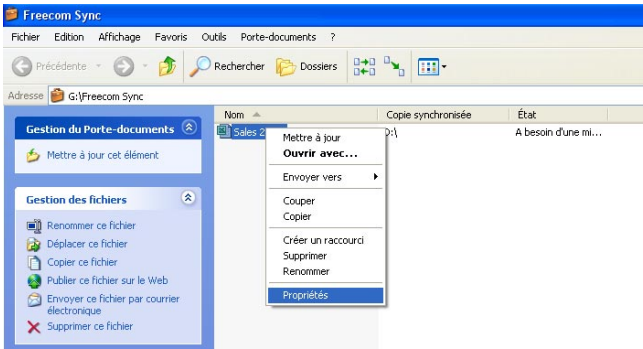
Freecom Sync

Fichier Edition Affichage Favoris Outils Porte-documents ?

Précédente Rechercher Dossiers

Adresse G:\Freecom Sync

Gestion du Porte-documents

Mettre à jour cet élément

Gestion des fichiers

Renommer ce fichier
Déplacer ce fichier
Copier ce fichier
Publier ce fichier sur le Web
Envoyer ce fichier par courrier électronique
Supprimer ce fichier

| Nom | Copie synchronisée | État |
|---|---|---|
| Sales 2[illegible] | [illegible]:\ | A besoin d'une mi... |

Mettre à jour
Ouvrir avec...
Envoyer vers
Couper
Copier
Créer un raccourci
Supprimer
Renommer
Propriétés